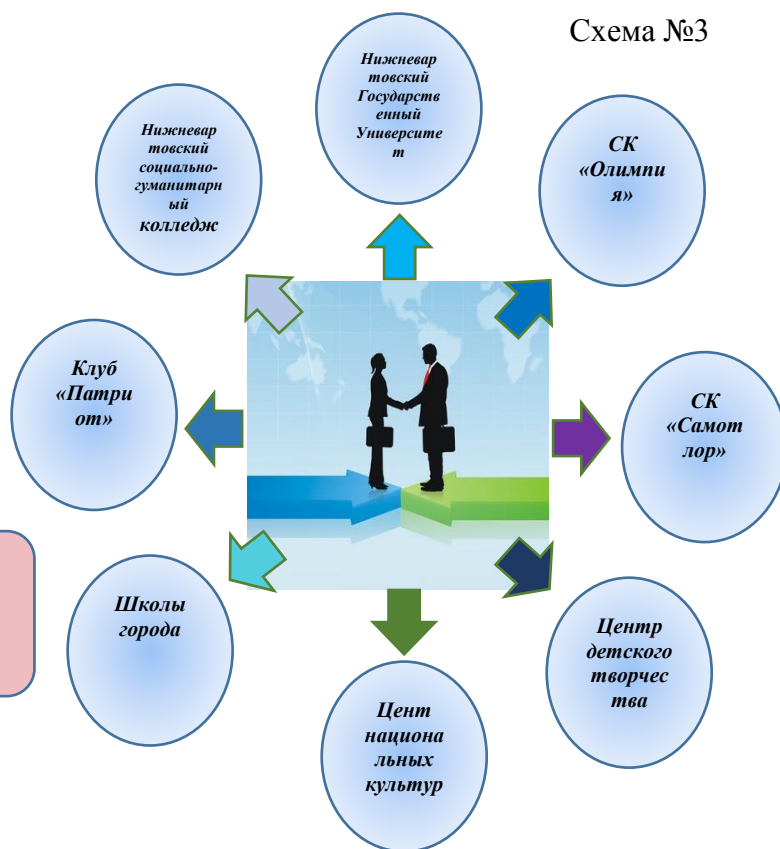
Схема №3

Нижневартовский Государственный Университет

Нижневартовский социально-гуманитарный колледж

СК «Олимпия»

Клуб «Патриот»

СК «Самотлор»

Школы города

Центр детского творчества

Цент национальных культур